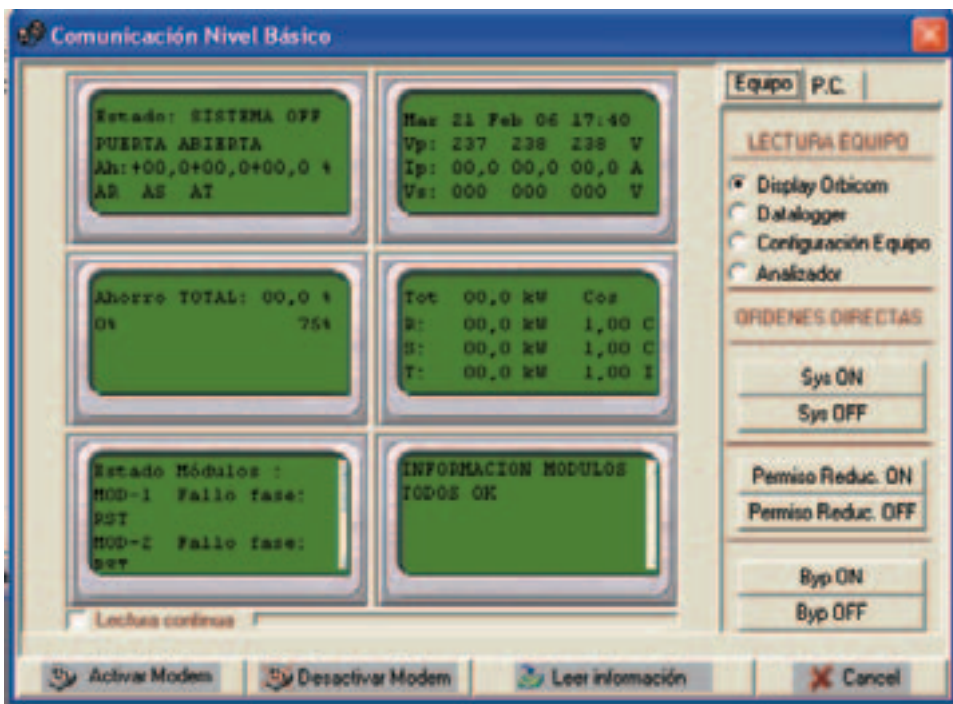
Comunicación Nivel Básico

Estado: SISTEMA OFF
PUERTA ABIERTA
Ah:+00,0+00,0+00,0 %
AR AS AT

Mar 21 Feb 06 17:40
Vp: 237 238 238 V
Ip: 00,0 00,0 00,0 A
Vs: 000 000 000 V

Ahorro TOTAL: 00,0 %
0% 75%

Tot 00,0 kW Cos
R: 00,0 kW 1,00 C
S: 00,0 kW 1,00 C
T: 00,0 kW 1,00 I

Estado Módulos :
MOD-1 Fallo fase:
RST
MOD-2 Fallo fase:
RST

INFORMACION MODULOS
TODOS OK

Lectura continua

Equipo P.C.

LECTURA EQUIPO
Display Orbicom
Datalogger
Configuración Equipo
Analizador

ORDENES DIRECTAS
Sys ON
Sys OFF
Permiso Reduc. ON
Permiso Reduc. OFF
Byp ON
Byp OFF

Activar Modem
Desactivar Modem
Leer información
Cancel